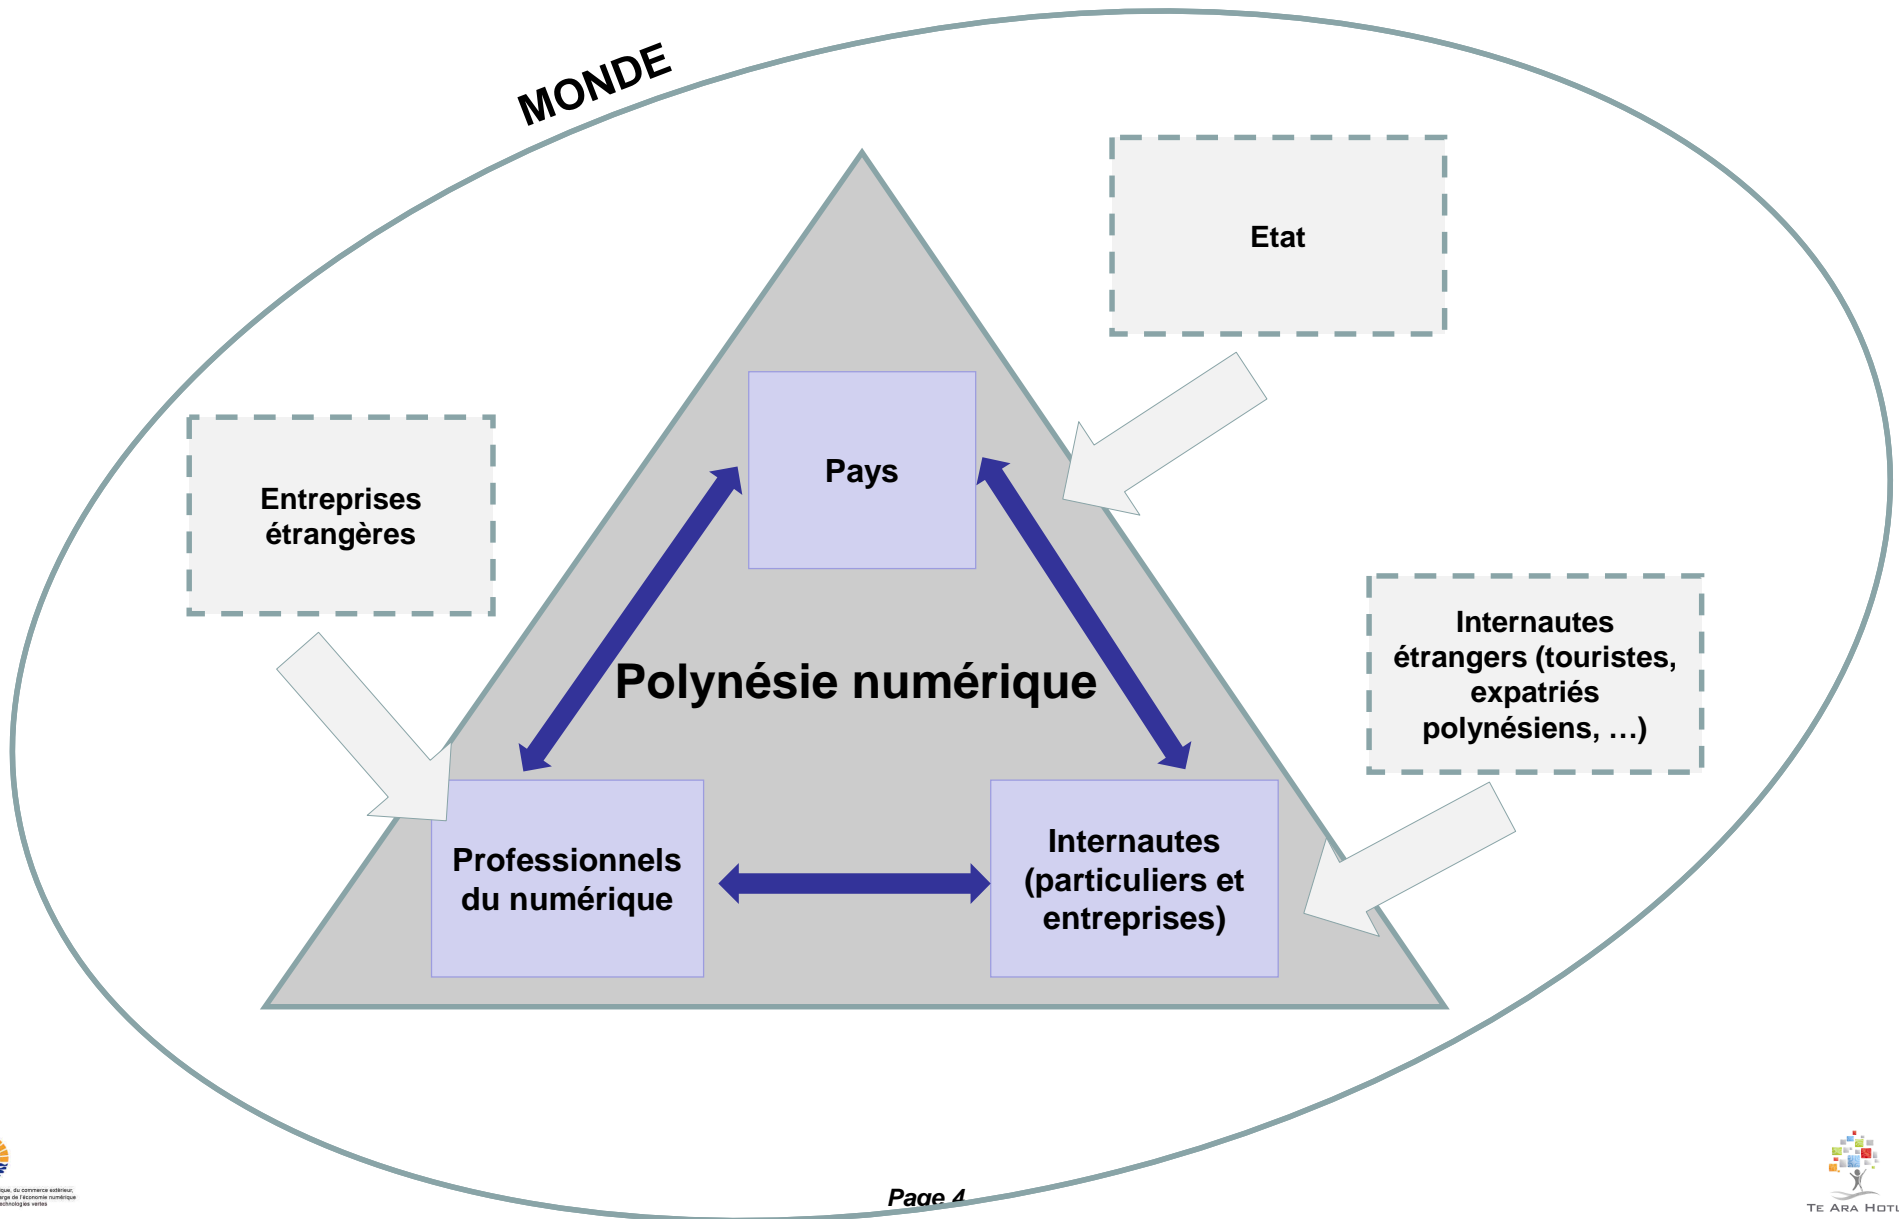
MONDE

Etat

Entreprises étrangères

Pays

Polynésie numérique

Internautes étrangers (touristes, expatriés polynésiens, …)

Professionnels du numérique

Internautes (particuliers et entreprises)

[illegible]que, du commerce extérieur, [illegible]arge de l'économie numérique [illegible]echnologies vertes

Page 4

Te Ara Hot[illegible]